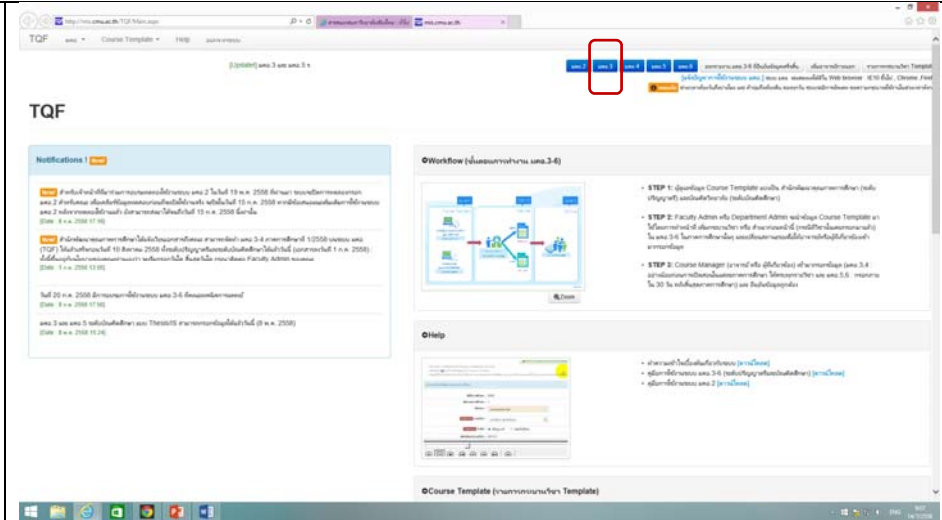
http://mis.cmu.ac.th/TQF/Main.aspx

TQF มคอ. Course Template Help

[Updated] มคอ.3 และ มคอ.5 ฯ

มคอ.2 มคอ.3 มคอ.4 มคอ.5 มคอ.6

TQF

Notifications ! New

New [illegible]
[Date : 8 ก.พ. 2558 17:18]

New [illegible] (TQF) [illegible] Faculty Admin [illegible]
[Date : 1 ก.พ. 2558 13:05]

วันที่ 20 ก.พ. 2558 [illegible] มคอ.3-6 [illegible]
[Date : 8 ก.พ. 2558 17:16]

มคอ.3 และ มคอ.5 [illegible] Thesis/IS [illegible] (8 ก.พ. 2558)
[Date : 8 ก.พ. 2558 15:24]

Workflow (ขั้นตอนการทำงาน มคอ.3-6)

• STEP 1: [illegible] Course Template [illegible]

• STEP 2: Faculty Admin หรือ Department Admin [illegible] Course Template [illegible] มคอ.3-6 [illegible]

• STEP 3: Course Manager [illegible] มคอ.3,4 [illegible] มคอ.5,6 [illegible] 30 วัน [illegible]

Zoom

Help

• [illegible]
• คู่มือการใช้งานระบบ มคอ.3-6 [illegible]
• คู่มือการใช้งานระบบ มคอ.2 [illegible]

Course Template (รายการกระบวนวิชา Template)